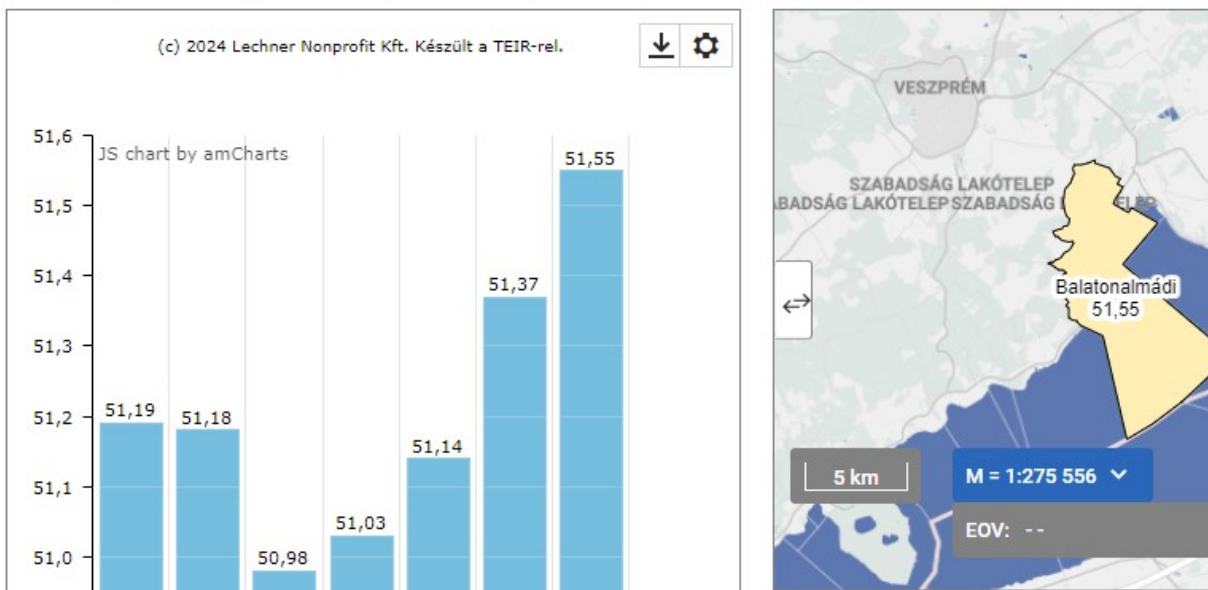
(c) 2024 Lechner Nonprofit Kft. Készült a TEIR-rel.

JS chart by amCharts

51,6
51,5
51,4
51,3
51,2
51,1
51,0

51,19
51,18
50,98
51,03
51,14
51,37
51,55

VESZPRÉM

SZABADSÁG LAKÓTELEP
BADSÁG LAKÓTELEP SZABADSÁG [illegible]

Balatonalmádi
51,55

5 km

M = 1:275 556

EOV: - -